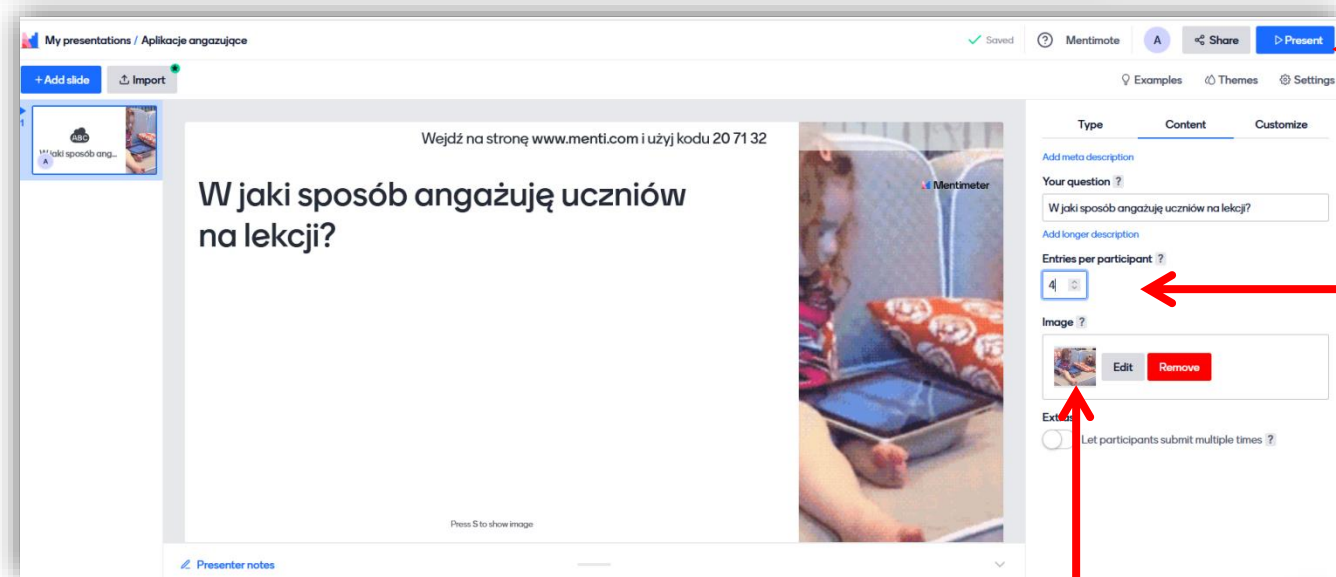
My presentations / Aplikacje angazujące

Saved

Mentimote

A

Share

Present

+ Add slide

Import

Examples

Themes

Settings

1

ABC

W jaki sposób ang...

A

Wejdź na stronę www.menti.com i użyj kodu 20 71 32

W jaki sposób angażuję uczniów na lekcji?

Mentimeter

Press S to show image

Presenter notes

Type

Content

Customize

Add meta description

Your question ?

W jaki sposób angażuję uczniów na lekcji?

Add longer description

Entries per participant ?

4

Image ?

Edit

Remove

Extras

Let participants submit multiple times ?